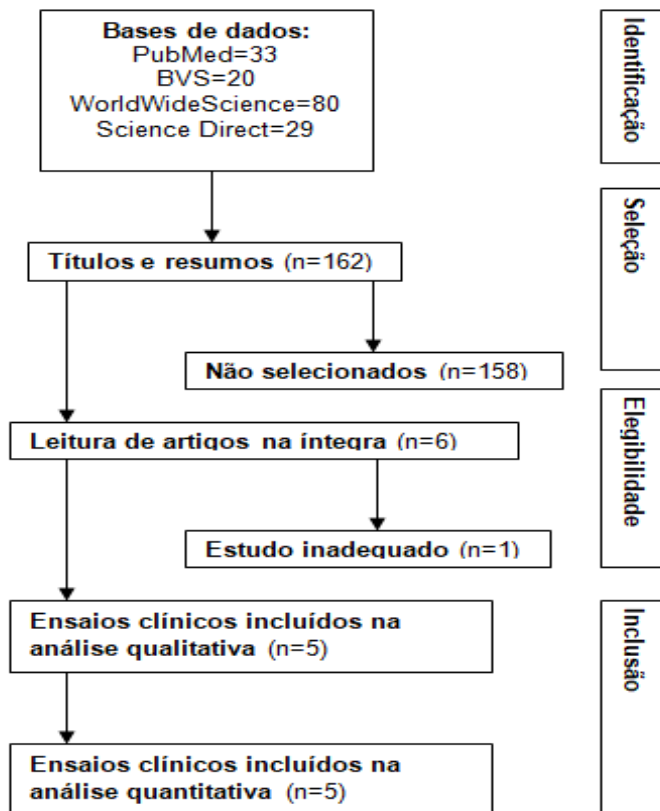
Bases de dados:
PubMed=33
BVS=20
WorldWideScience=80
Science Direct=29

Identificação

Títulos e resumos (n=162)

Seleção

Não selecionados (n=158)

Leitura de artigos na íntegra (n=6)

Elegibilidade

Estudo inadequado (n=1)

Ensaios clínicos incluídos na análise qualitativa (n=5)

Inclusão

Ensaios clínicos incluídos na análise quantitativa (n=5)